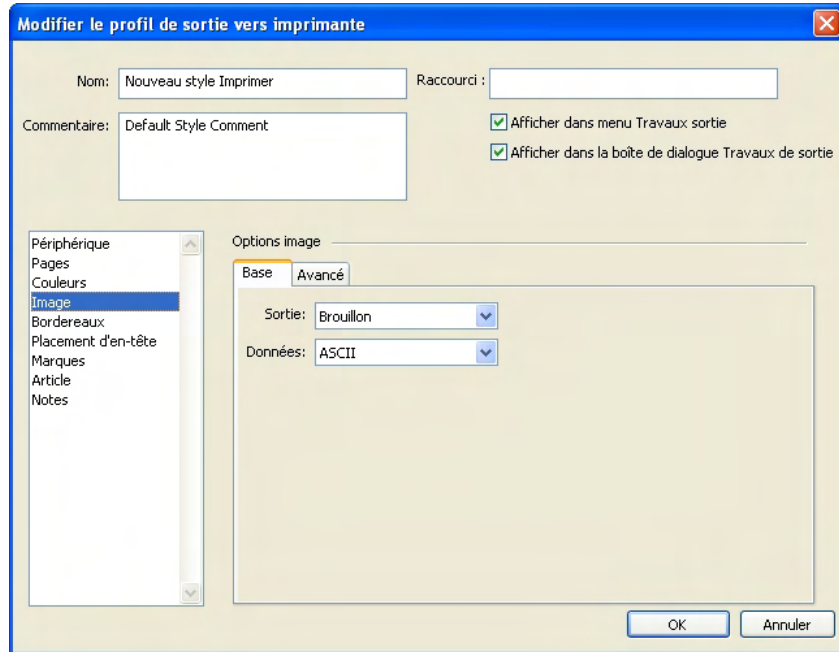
Modifier le profil de sortie vers imprimante

Nom: Nouveau style Imprimer

Raccourci :

Commentaire: Default Style Comment

Afficher dans menu Travaux sortie

Afficher dans la boîte de dialogue Travaux de sortie

Périphérique
Pages
Couleurs
Image
Bordereaux
Placement d'en-tête
Marques
Article
Notes

Options image

Base
Avancé

Sortie: Brouillon

Données: ASCII

OK
Annuler